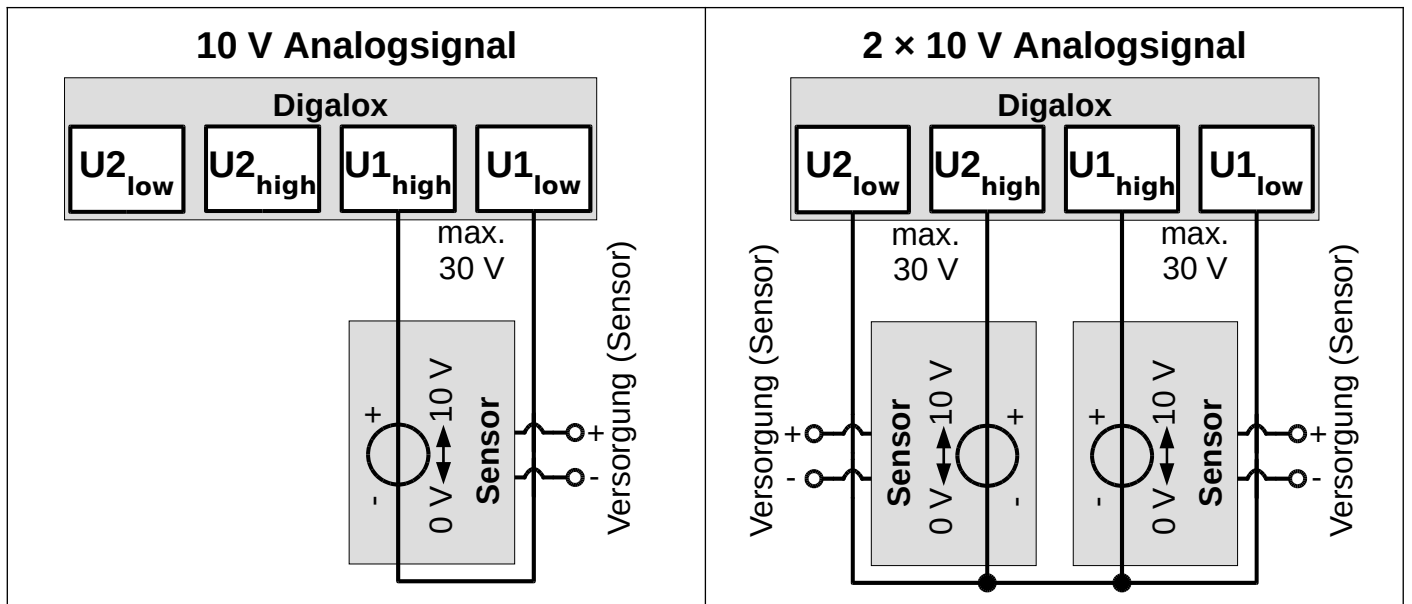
10 V Analogsignal

Digalox

$U2_{low}$ $U2_{high}$ $U1_{high}$ $U1_{low}$

max. 30 V

+ - 0 V 10 V Sensor

+ -

Versorgung (Sensor)

2 × 10 V Analogsignal

Digalox

$U2_{low}$ $U2_{high}$ $U1_{high}$ $U1_{low}$

max. 30 V

max. 30 V

Versorgung (Sensor)

+ -

Sensor 0 V 10 V + -

+ - 0 V 10 V Sensor

+ -

Versorgung (Sensor)